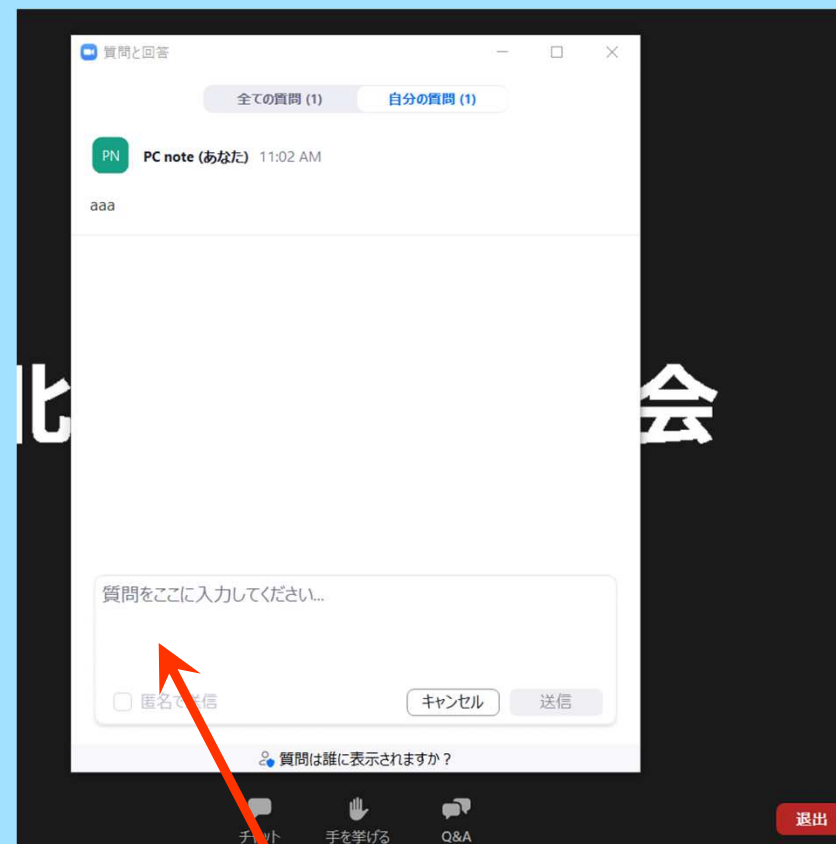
質問と回答

全ての質問 (1)
自分の質問 (1)

PN
PC note (あなた) 11:02 AM

aaa

北 会

質問をここに入力してください...

匿名で送信
キャンセル
送信

質問は誰に表示されますか？

チャット
手を挙げる
Q&A
退出